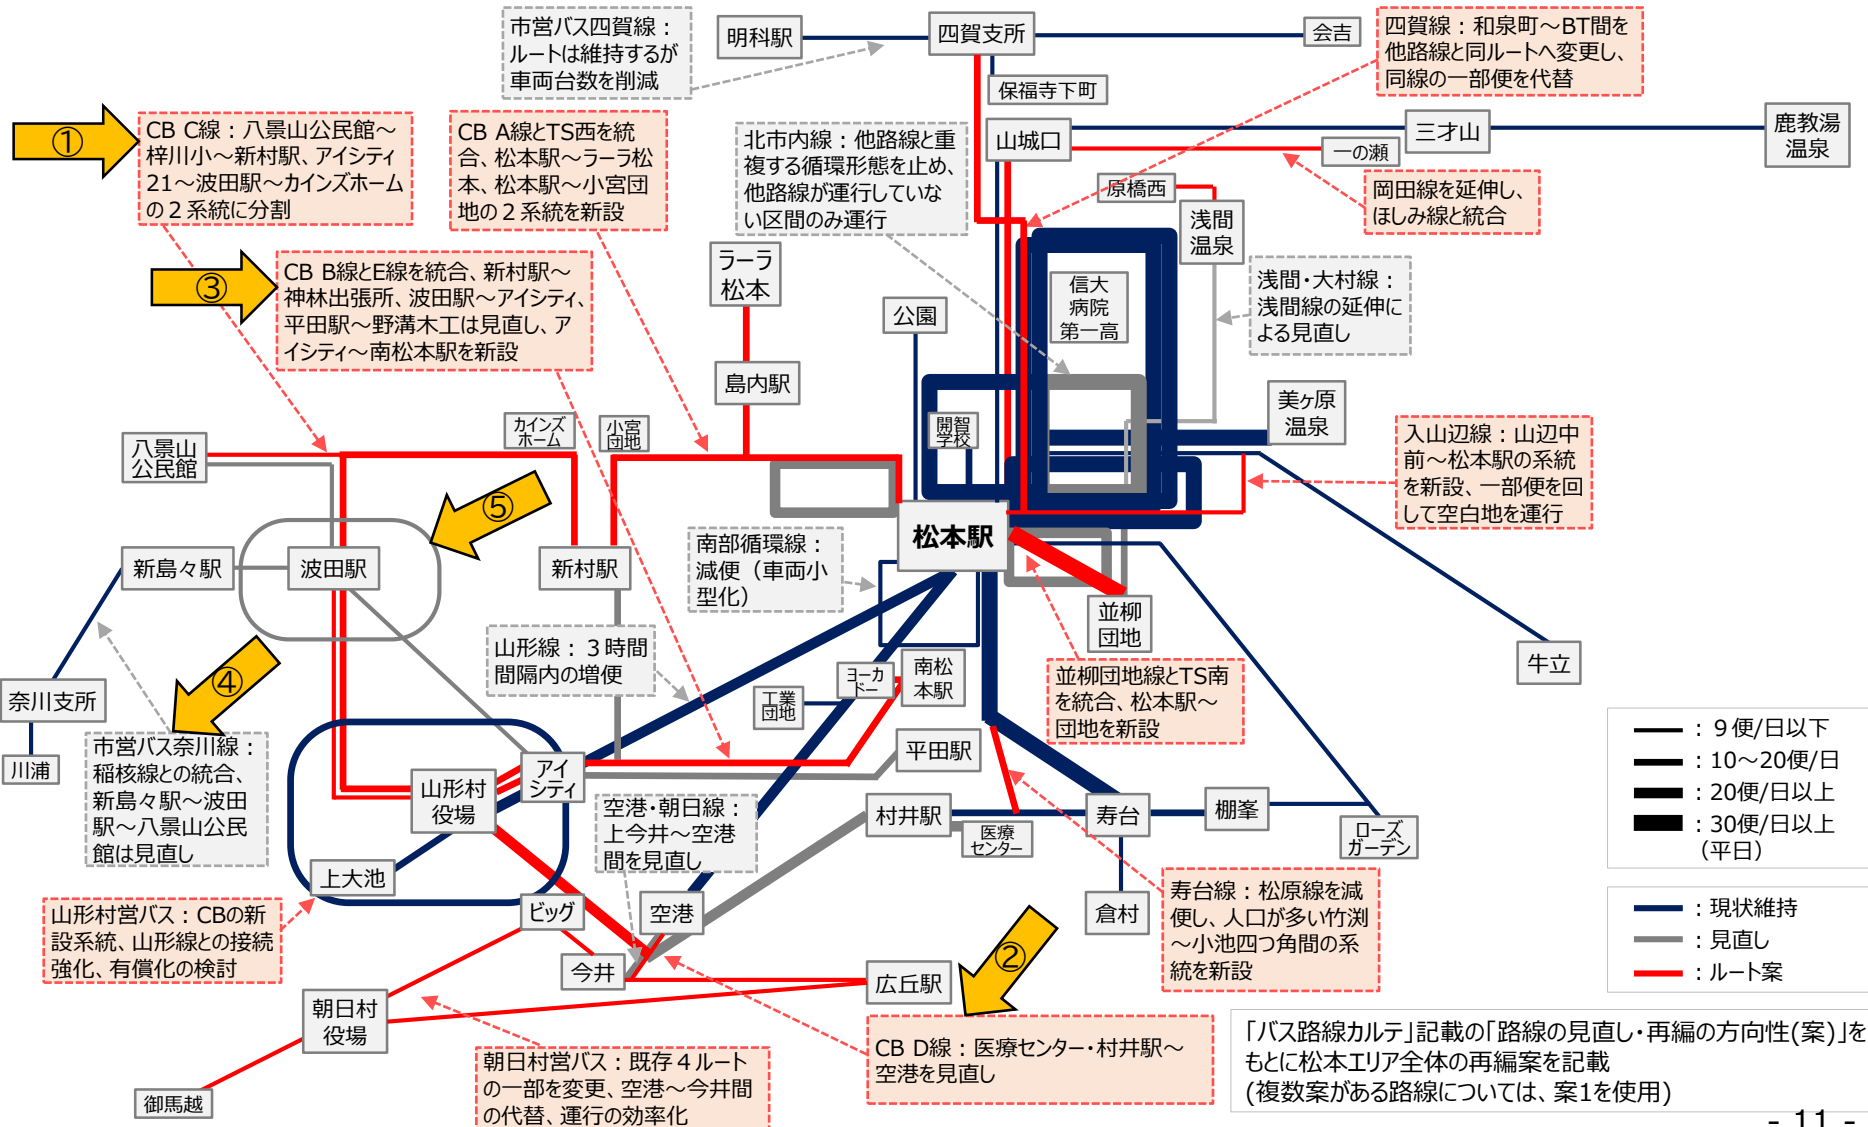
市営バス四賀線：ルートは維持するが車両台数を削減

明科駅

四賀支所

会吉

四賀線：和泉町～BT間を他路線と同ルートへ変更し、同線の一部便を代替

保福寺下町

①

CB C線：八景山公民館～梓川小～新村駅、アイシティ21～波田駅～カインズホームの２系統に分割

CB A線とTS西を統合、松本駅～ラーラ松本、松本駅～小宮団地の２系統を新設

北市内線：他路線と重複する循環形態を止め、他路線が運行していない区間のみ運行

山城口

三才山

鹿教湯温泉

一の瀬

原橋西

岡田線を延伸し、ほしみ線と統合

浅間温泉

③

CB B線とE線を統合、新村駅～神林出張所、波田駅～アイシティ、平田駅～野溝木工は見直し、アイシティ～南松本駅を新設

ラーラ松本

信大病院第一高

浅間・大村線：浅間線の延伸による見直し

公園

島内駅

美ヶ原温泉

カインズホーム

小宮団地

開智学校

入山辺線：山辺中前～松本駅の系統を新設、一部便を回して空白地を運行

八景山公民館

⑤

松本駅

新島々駅

波田駅

新村駅

南部循環線：減便（車両小型化）

並柳団地

牛立

山形線：３時間間隔内の増便

④

ヨーカドー

南松本駅

奈川支所

工業団地

並柳団地線とTS南を統合、松本駅～団地を新設

川浦

市営バス奈川線：稲核線との統合、新島々駅～波田駅～八景山公民館は見直し

平田駅

アイシティ

山形村役場

空港・朝日線：上今井～空港間を見直し

村井駅

医療センター

寿台

棚峯

ローズガーデン

上大池

ビッグ

空港

寿台線：松原線を減便し、人口が多い竹渕～小池四つ角間の系統を新設

倉村

山形村営バス：CBの新設系統、山形線との接続強化、有償化の検討

②

今井

広丘駅

朝日村役場

朝日村営バス：既存４ルートの一部を変更、空港～今井間の代替、運行の効率化

CB D線：医療センター・村井駅～空港を見直し

御馬越

：９便/日以下
：10～20便/日
：20便/日以上
：30便/日以上（平日）

：現状維持
：見直し
：ルート案

「バス路線カルテ」記載の「路線の見直し・再編の方向性(案)」をもとに松本エリア全体の再編案を記載
(複数案がある路線については、案1を使用)

- 11 -